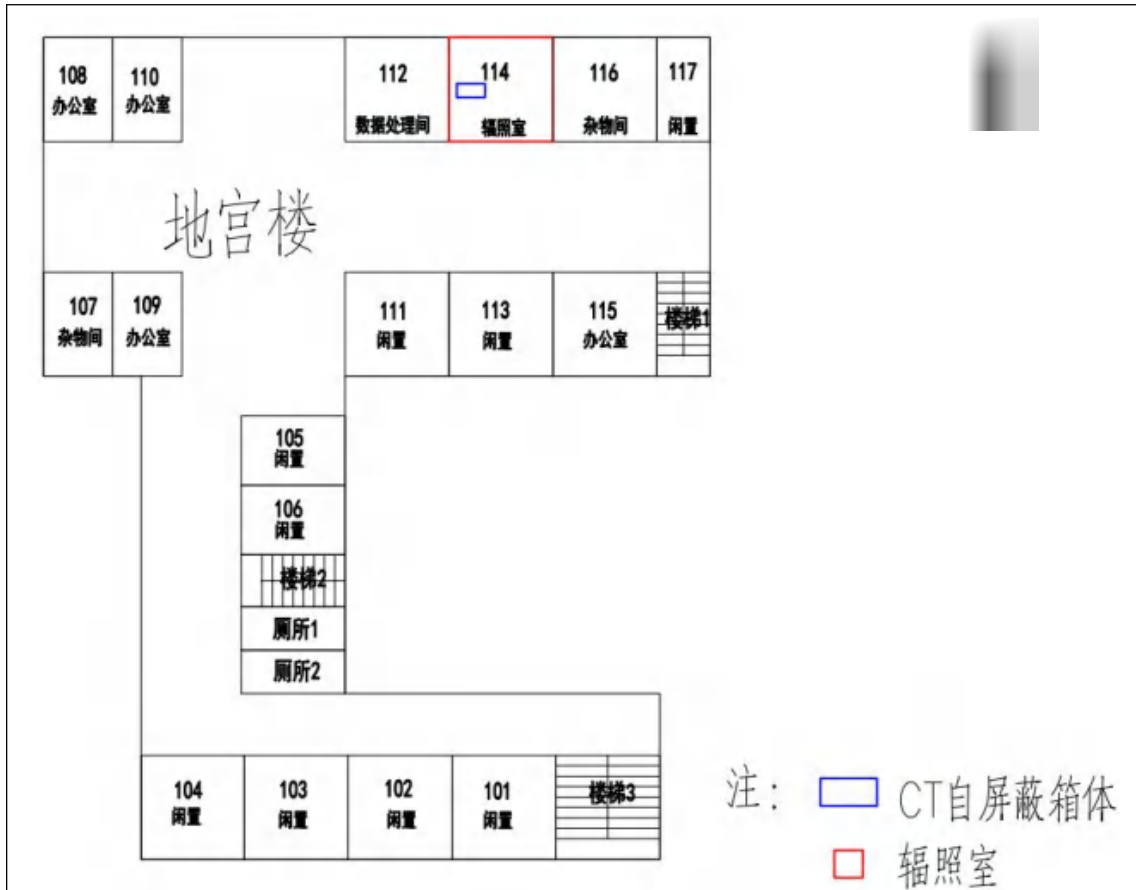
108
办公室

110
办公室

112
数据处理间

114
辐照室

116
杂物间

117
闲置

地宫楼

107
杂物间

109
办公室

111
闲置

113
闲置

115
办公室

楼梯1

105
闲置

106
闲置

楼梯2

厕所1

厕所2

104
闲置

103
闲置

102
闲置

101
闲置

楼梯3

注： CT自屏蔽箱体
辐照室